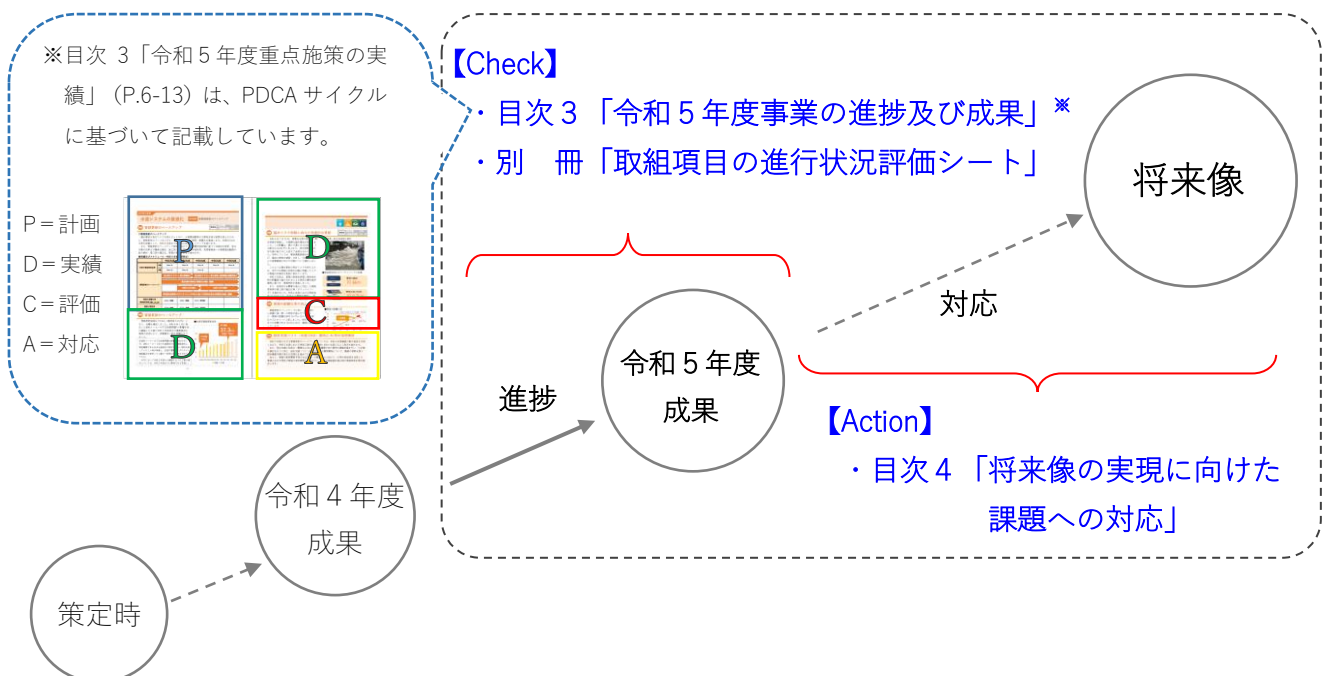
※目次 3「令和５年度重点施策の実績」（P.6-13）は、PDCA サイクルに基づいて記載しています。

P＝計画
D＝実績
C＝評価
A＝対応

P
D
D
C
A

【Check】
・目次３「令和５年度事業の進捗及び成果」※
・別　冊「取組項目の進行状況評価シート」

将来像

対応

令和５年度成果

進捗

【Action】
・目次４「将来像の実現に向けた課題への対応」

令和４年度成果

策定時